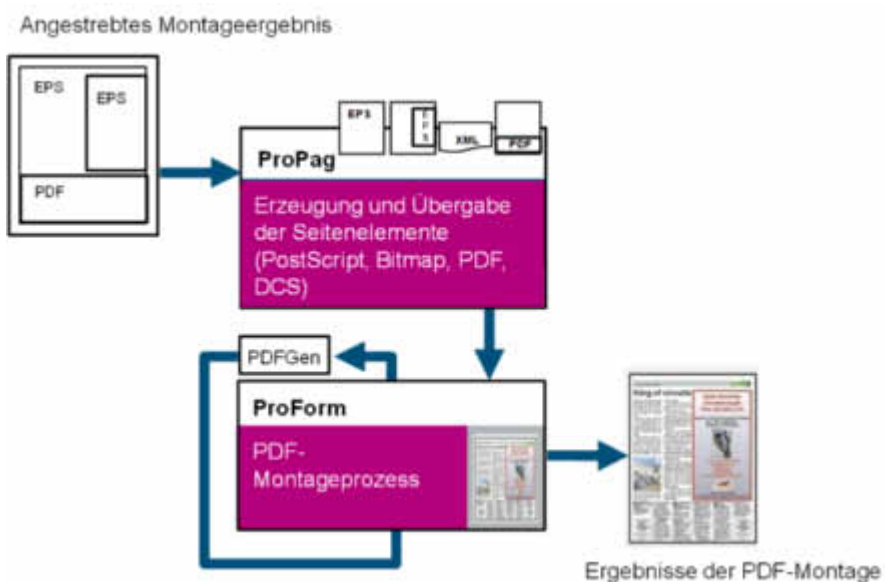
Angestrebtes Montageergebnis

EPS
EPS
PDF

EPS
EPS
XML
PDF

ProPag
Erzeugung und Übergabe der Seitenelemente (PostScript, Bitmap, PDF, DCS)

PDFGen

ProForm
PDF-Montageprozess

Ergebnisse der PDF-Montage